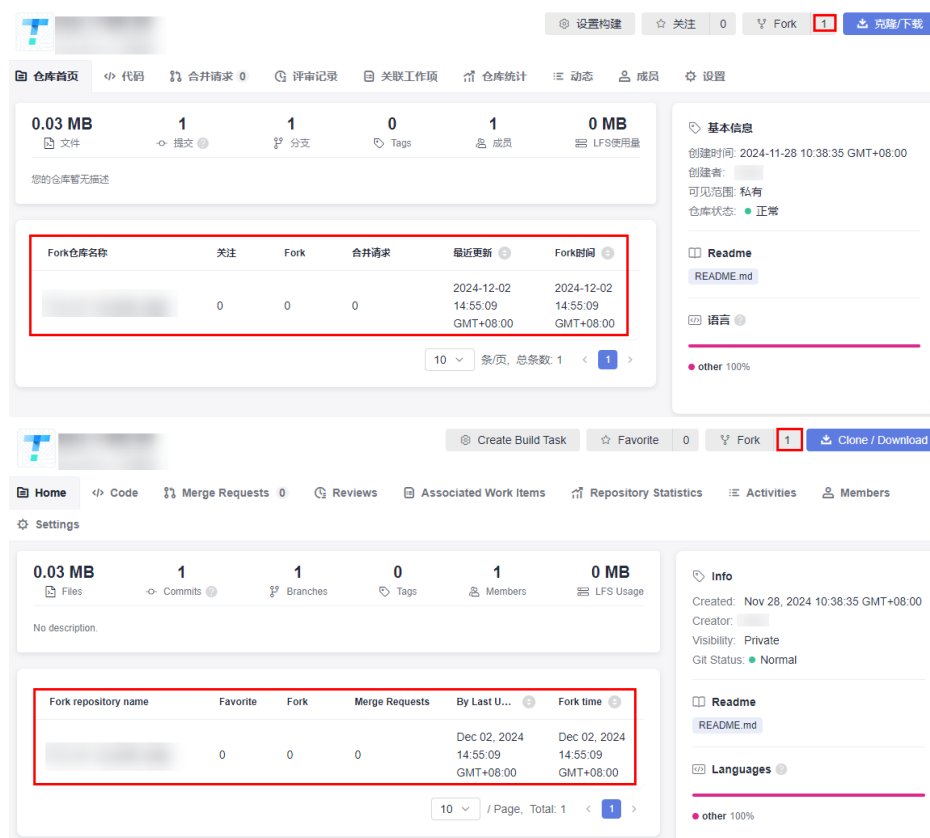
设置构建 关注 0 Fork 1 克隆/下载

仓库首页 代码 合并请求 0 评审记录 关联工作项 仓库统计 动态 成员 设置

0.03 MB 文件
1 提交
1 分支
0 Tags
1 成员
0 MB LFS使用量

您的仓库暂无描述

| Fork仓库名称 | 关注 | Fork | 合并请求 | 最近更新 | Fork时间 |
|---|---|---|---|---|---|
| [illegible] | 0 | 0 | 0 | 2024-12-02 14:55:09 GMT+08:00 | 2024-12-02 14:55:09 GMT+08:00 |

10 条/页，总条数: 1 1

基本信息
创建时间: 2024-11-28 10:38:35 GMT+08:00
创建者:
可见范围: 私有
仓库状态: 正常

Readme
README.md

语言

other 100%

Create Build Task Favorite 0 Fork 1 Clone / Download

Home Code Merge Requests 0 Reviews Associated Work Items Repository Statistics Activities Members Settings

0.03 MB Files
1 Commits
1 Branches
0 Tags
1 Members
0 MB LFS Usage

No description.

| Fork repository name | Favorite | Fork | Merge Requests | By Last U... | Fork time |
|---|---|---|---|---|---|
| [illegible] | 0 | 0 | 0 | Dec 02, 2024 14:55:09 GMT+08:00 | Dec 02, 2024 14:55:09 GMT+08:00 |

10 / Page, Total: 1 1

Info
Created: Nov 28, 2024 10:38:35 GMT+08:00
Creator:
Visibility: Private
Git Status: Normal

Readme
README.md

Languages

other 100%